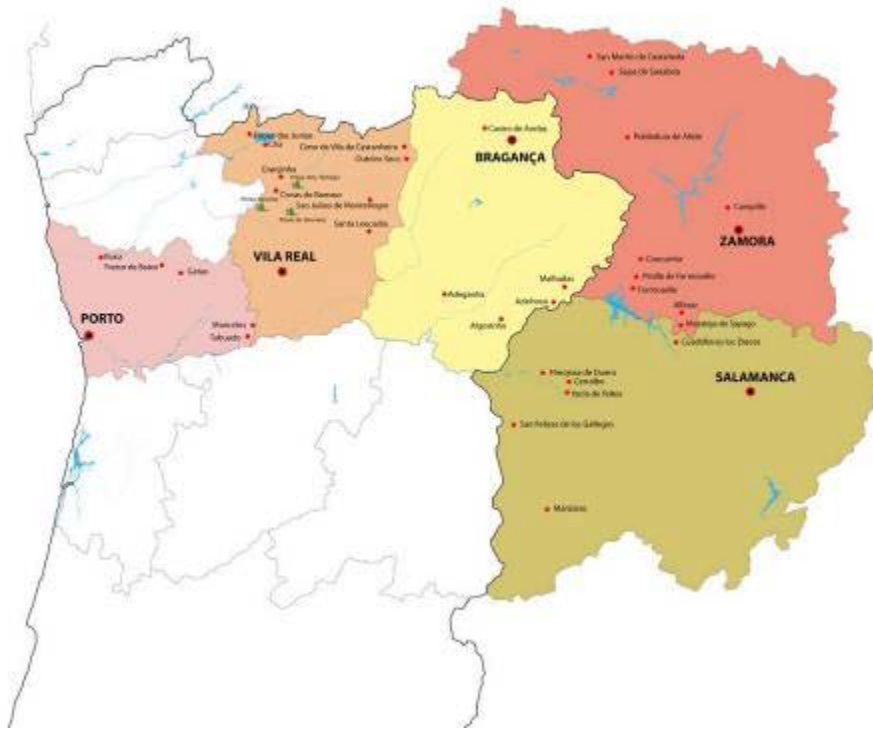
San Martín de Castañeda
Sejas de Sanabria
Puebla de Sanabria
Castro de Avelãs
BRAGANÇA
Campillo
ZAMORA
Paredes de Coura
Vila de Cepos
Chaves
Ruivães
Covas do Barroso
São Julião de Montenegro
Santa Leocádia
VILA REAL
Rubiães
Freixo de Espada
Sintra
PORTO
Marecos
Tabuado
Adeganha
Algosinho
Malhadas
Azinhoso
Cossusmiro
Pinilla de Fermoselle
Fermoselle
Villar
Moralejo de Sayago
Castillejo de los Osos
SALAMANCA
Hinojosa de Duero
Camilhas
Pozo de Brocas
San Felices de los Gallegos
Mirobriga